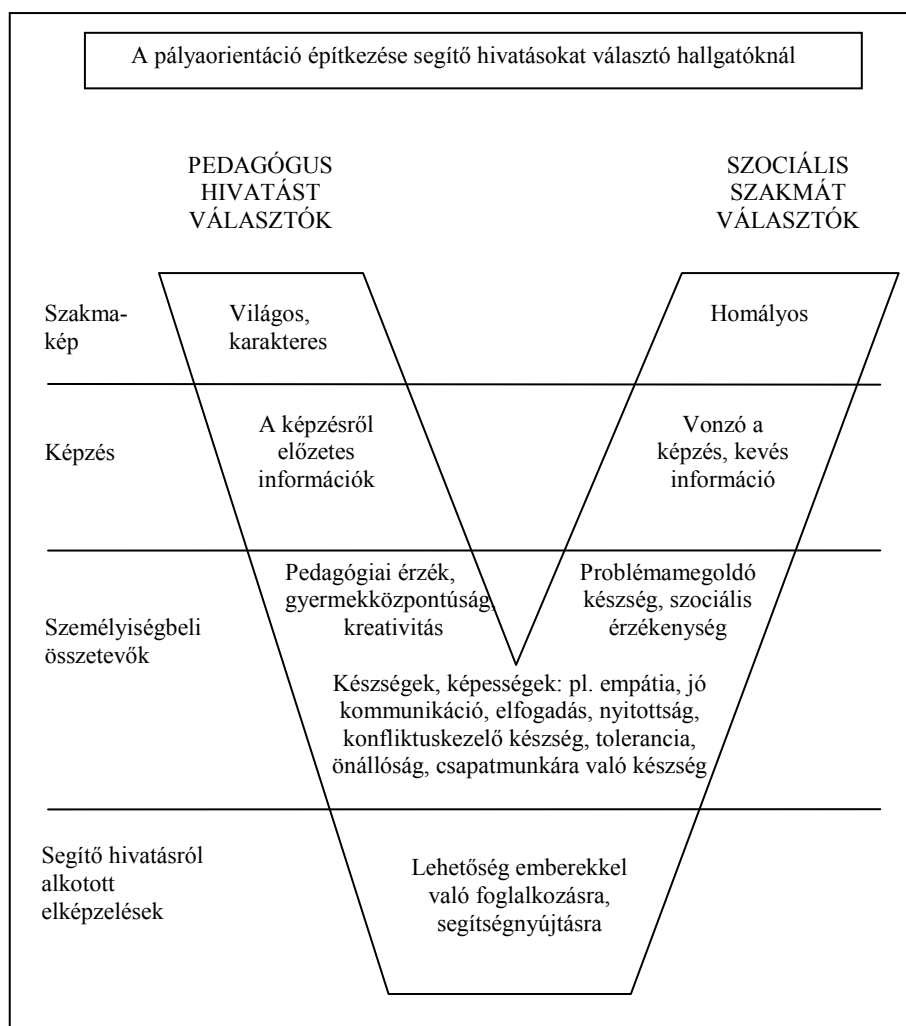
A pályaorientáció építkezése segítő hivatásokat választó hallgatóknál

PEDAGÓGUS HIVATÁST VÁLASZTÓK

SZOCIÁLIS SZAKMÁT VÁLASZTÓK

Szakmakép

Világos, karakteres

Homályos

Képzés

A képzésről előzetes információk

Vonzó a képzés, kevés információ

Személyiségbeli összetevők

Pedagógiai érzék, gyermekközpontúság, kreativitás

Problémamegoldó készség, szociális érzékenység

Készségek, képességek: pl. empátia, jó kommunikáció, elfogadás, nyitottság, konfliktuskezelő készség, tolerancia, önállóság, csapatmunkára való készség

Segítő hivatásról alkotott elképzelések

Lehetőség emberekkel való foglalkozásra, segítségnyújtásra